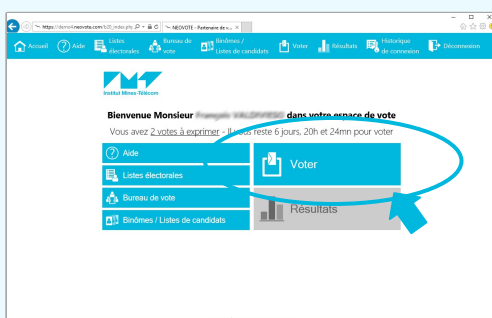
https://demo4.neovote.com/b2l/index.php NEOVOTE - Partenaire de v...

Accueil Aide Listes électorales Bureau de vote Binômes / Listes de candidats Voter Résultats Historique de connexion Déconnexion

Institut Mines-Télécom

Bienvenue Monsieur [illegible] VALDIVIESO dans votre espace de vote

Vous avez 2 votes à exprimer - Il vous reste 6 jours, 20h et 24mn pour voter

Aide

Listes électorales

Bureau de vote

Binômes / Listes de candidats

Voter

Résultats